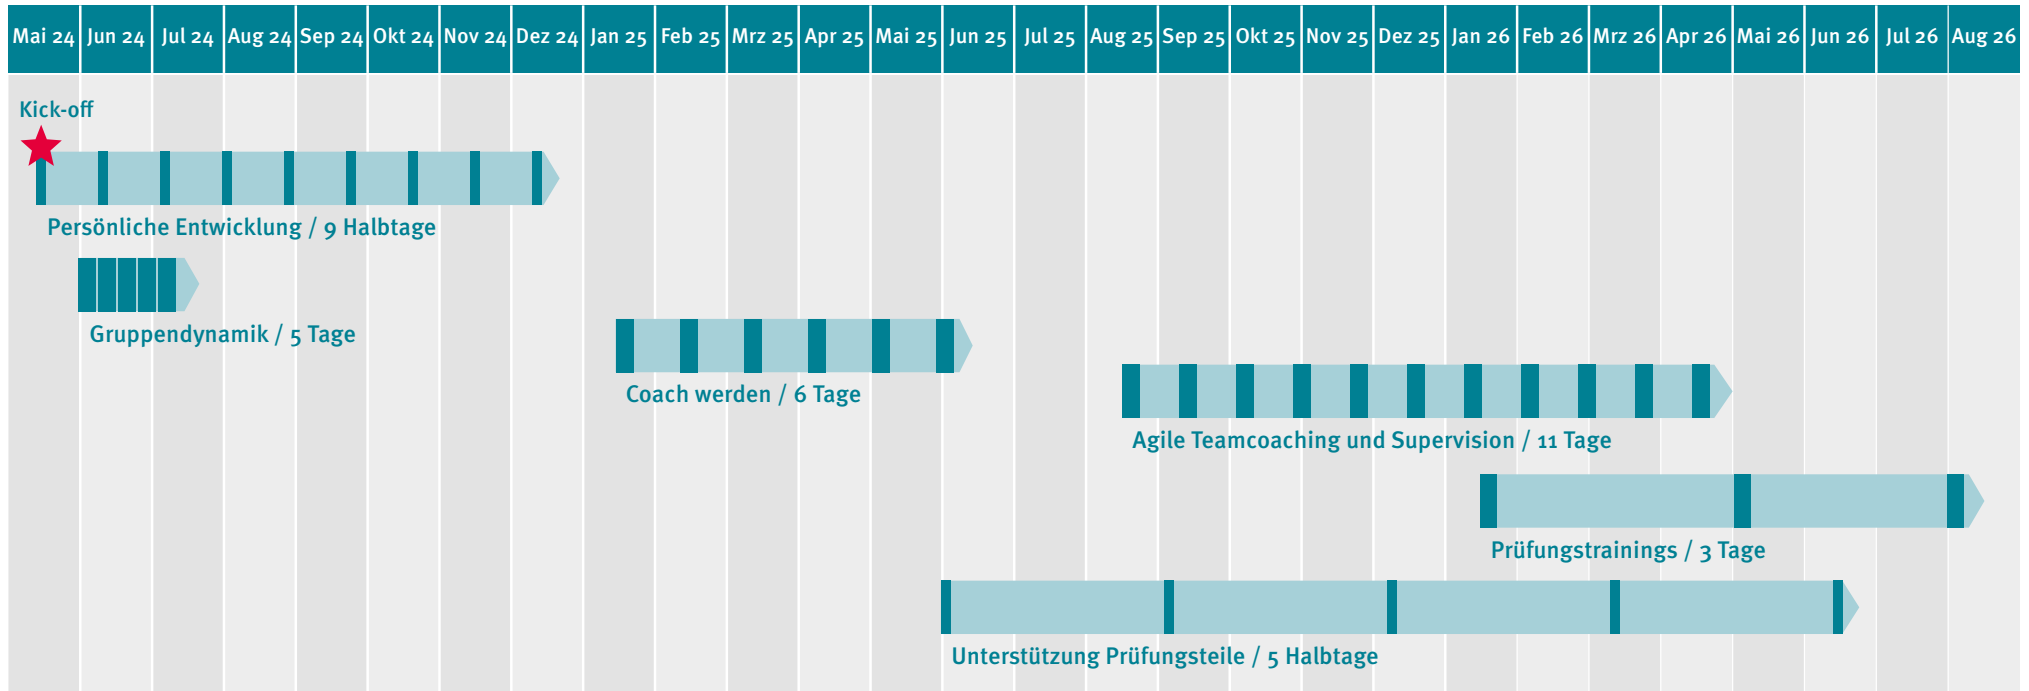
| Mai 24 | Jun 24 | Jul 24 | Aug 24 | Sep 24 | Okt 24 | Nov 24 | Dez 24 | Jan 25 | Feb 25 | Mrz 25 | Apr 25 | Mai 25 | Jun 25 | Jul 25 | Aug 25 | Sep 25 | Okt 25 | Nov 25 | Dez 25 | Jan 26 | Feb 26 | Mrz 26 | Apr 26 | Mai 26 | Jun 26 | Jul 26 | Aug 26 |
|---|---|---|---|---|---|---|---|---|---|---|---|---|---|---|---|---|---|---|---|---|---|---|---|---|---|---|---|

Kick-off

Persönliche Entwicklung / 9 Halbtage

Gruppendynamik / 5 Tage

Coach werden / 6 Tage

Agile Teamcoaching und Supervision / 11 Tage

Prüfungstrainings / 3 Tage

Unterstützung Prüfungsteile / 5 Halbtage